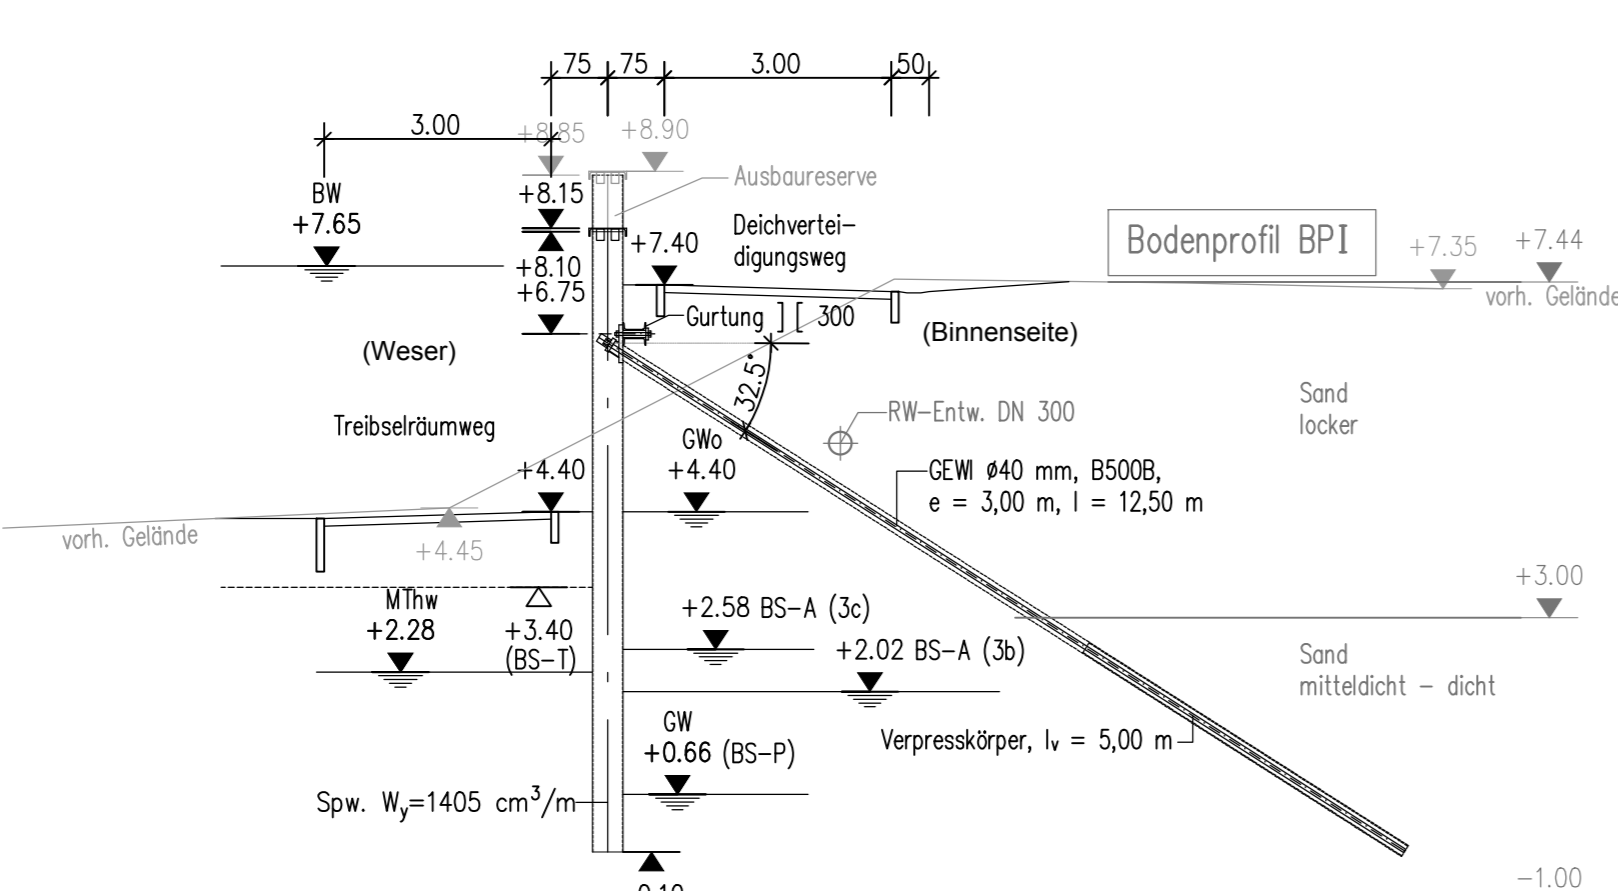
75 75 3.00 50

3.00 +8.85 +8.90

BW
+7.65

+8.15

Ausbaureserve

+8.10
+6.75

+7.40

Deichverteidigungsweg

Bodenprofil BPI

+7.35 +7.44

vorh. Gelände

Gurtung ] [ 300

(Binnenseite)

(Weser)

32.5°

RW-Entw. DN 300

Sand
locker

Treibselräumweg

GWo
+4.40

+4.40

GEWI ø40 mm, B500B,
e = 3,00 m, l = 12,50 m

vorh. Gelände

+4.45

+3.00

MThw
+2.28

+3.40
(BS-T)

+2.58 BS-A (3c)

+2.02 BS-A (3b)

Sand
mitteldicht – dicht

GW
+0.66 (BS-P)

Verpresskörper, $l_v$ = 5,00 m

Spw. $W_y$=1405 $cm^3/m$

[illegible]

−1.00